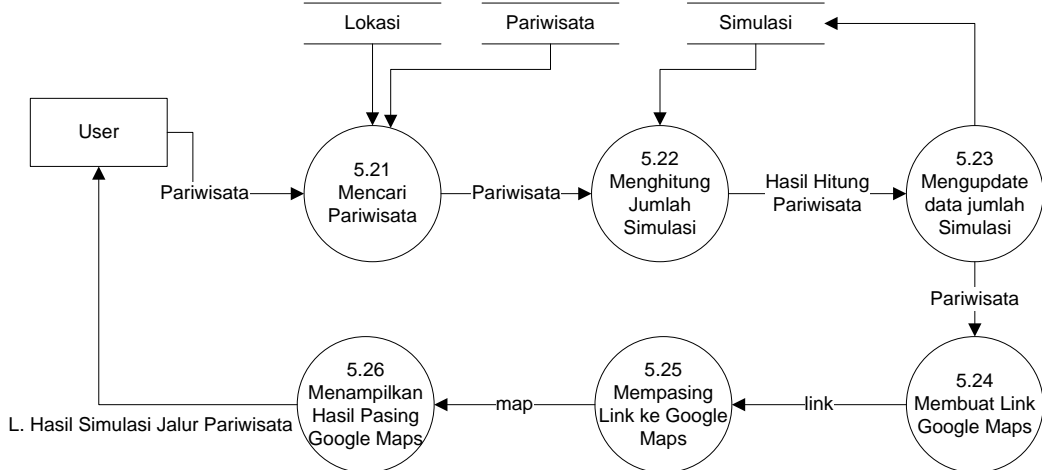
Lokasi

Pariwisata

Simulasi

User

Pariwisata

5.21 Mencari Pariwisata

Pariwisata

5.22 Menghitung Jumlah Simulasi

Hasil Hitung Pariwisata

5.23 Mengupdate data jumlah Simulasi

Pariwisata

5.24 Membuat Link Google Maps

link

5.25 Mempasing Link ke Google Maps

map

5.26 Menampilkan Hasil Pasing Google Maps

L. Hasil Simulasi Jalur Pariwisata